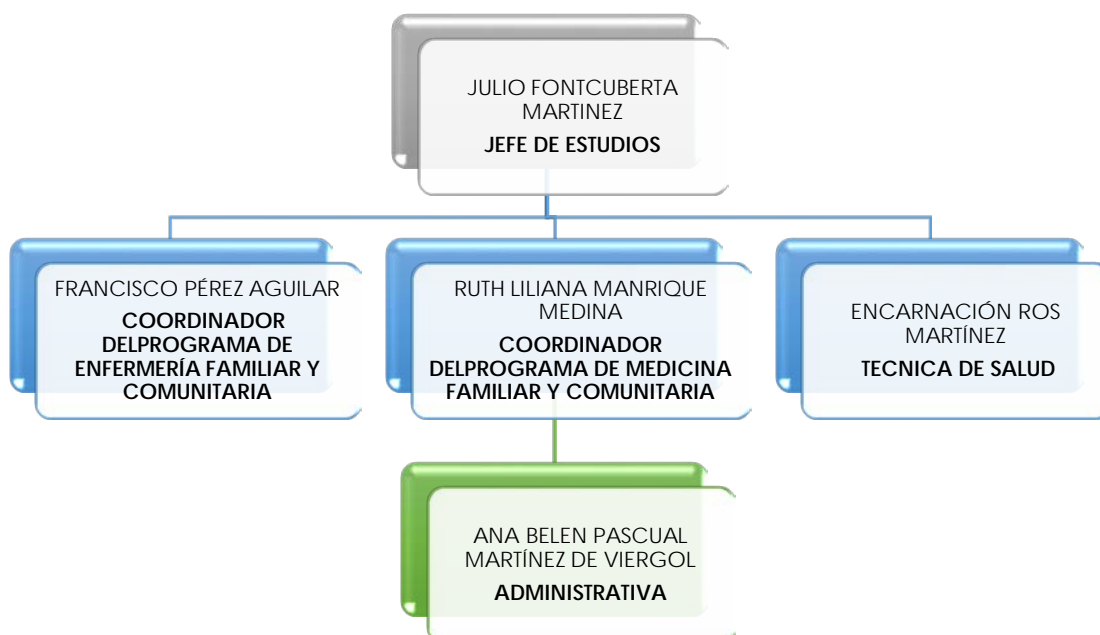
JULIO FONTCUBERTA MARTINEZ
JEFE DE ESTUDIOS

FRANCISCO PÉREZ AGUILAR
COORDINADOR DELPROGRAMA DE ENFERMERÍA FAMILIAR Y COMUNITARIA

RUTH LILIANA MANRIQUE MEDINA
COORDINADOR DELPROGRAMA DE MEDICINA FAMILIAR Y COMUNITARIA

ENCARNACIÓN ROS MARTÍNEZ
TECNICA DE SALUD

ANA BELEN PASCUAL MARTÍNEZ DE VIERGOL
ADMINISTRATIVA